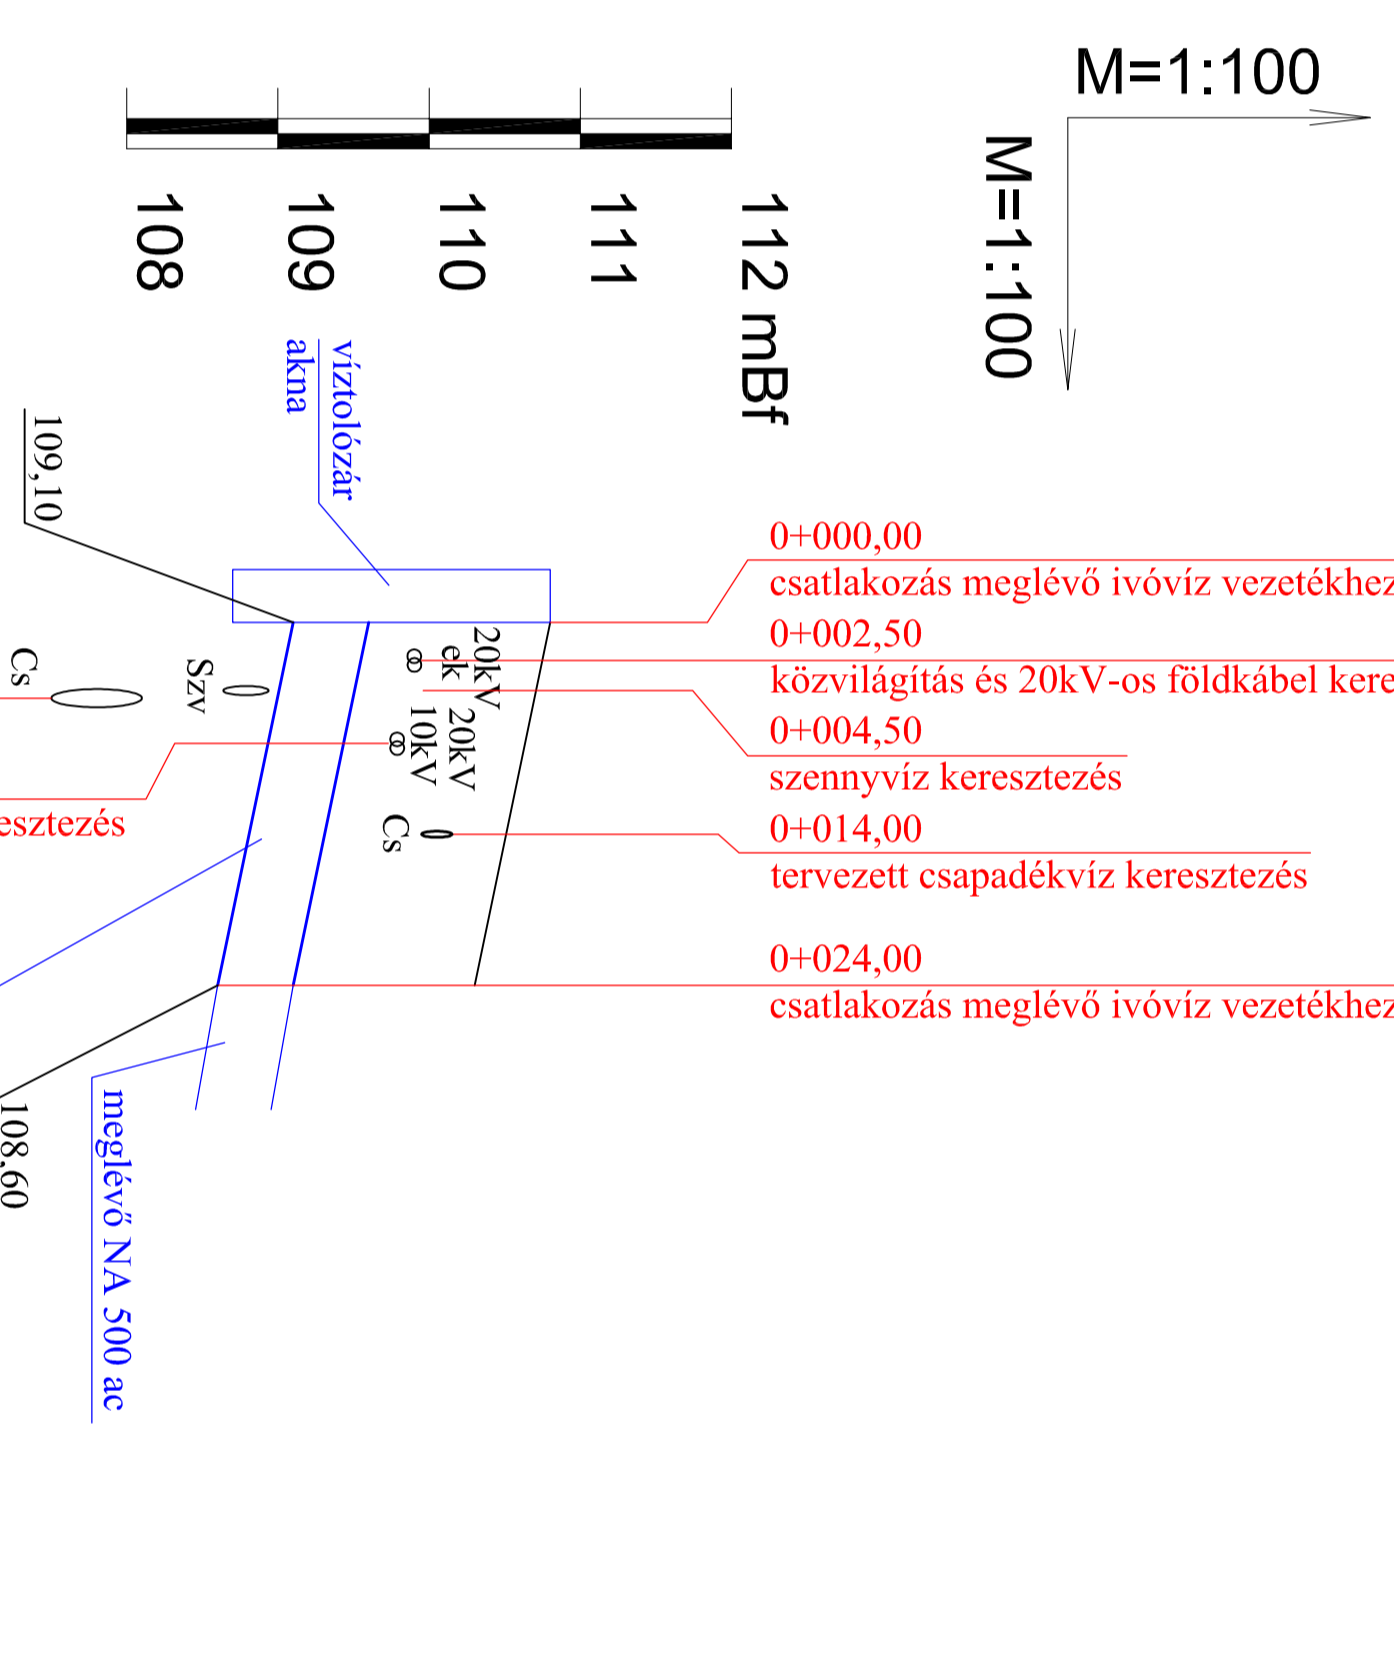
M=1:100

M=1:100

108
109
110
111
112 mBf

víztolózár
akna

109,10

0+000,00
csatlakozás meglévő ivóvíz vezetékhez
0+002,50
közvilágítás és 20kV-os földkábel kere
0+004,50
szennyvíz keresztezés
0+014,00
tervezett csapadékvíz keresztezés
0+024,00
csatlakozás meglévő ivóvíz vezetékhez

20kV
ek
20kV
10kV
Cs
Szv
Cs

esztezés

108,60

meglévő NA 500 ac